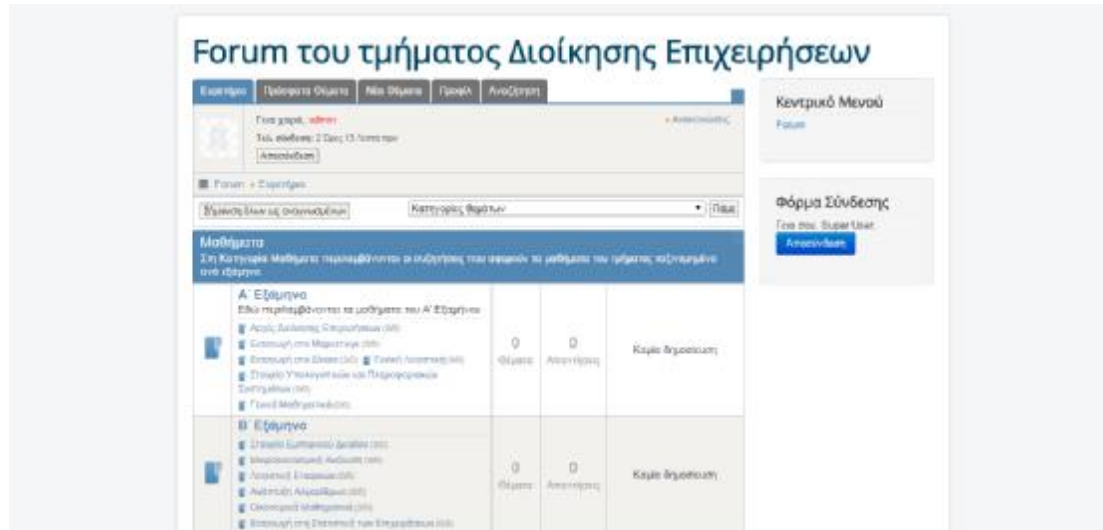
Forum του τμήματος Διοίκησης Επιχειρήσεων

Ευρετήριο | Πρόσφατα Θέματα | Νέα Θέματα | Προφίλ | Αναζήτηση

Γεια χαρά, admin
Τελ. σύνδεση: 2 Ώρες 13 Λεπτά πριν
Αποσύνδεση

» Αναγνωσμένα

Forum » Ευρετήριο

Σήμανση όλων ως αναγνωσμένων | Κατηγορίες θεμάτων | Πάμε

Μαθήματα
Στη Κατηγορία Μαθήματα περιλαμβάνονται οι συζητήσεις που αφορούν τα μαθήματα του τμήματος ταξινομημένα ανά εξάμηνο.

Α΄ Εξάμηνο
Εδώ περιλαμβάνονται τα μαθήματα του Α΄ Εξαμήνου
Αρχές Διοίκησης Επιχειρήσεων (0/0)
Εισαγωγή στο Μάρκετινγκ (0/0)
Εισαγωγή στα Δίκαια (0/0) Γενική Λογιστική (0/0)
Στοιχεία Υπολογιστικών και Πληροφοριακών Συστημάτων (0/0)
Γενικά Μαθηματικά (0/0)

0 Θέματα | 0 Απαντήσεις | Καμία δημοσίευση

Β΄ Εξάμηνο
Στοιχεία Εμπορικού Δικαίου (0/0)
Μικροοικονομική Ανάλυση (0/0)
Λογιστική Εταιρειών (0/0)
Ανάπτυξη Αλγορίθμων (0/0)
Οικονομικά Μαθηματικά (0/0)
Εισαγωγή στη Στατιστική των Επιχειρήσεων (0/0)

0 Θέματα | 0 Απαντήσεις | Καμία δημοσίευση

Κεντρικό Μενού
Forum

Φόρμα Σύνδεσης
Γεια σου, Super User,
Αποσύνδεση